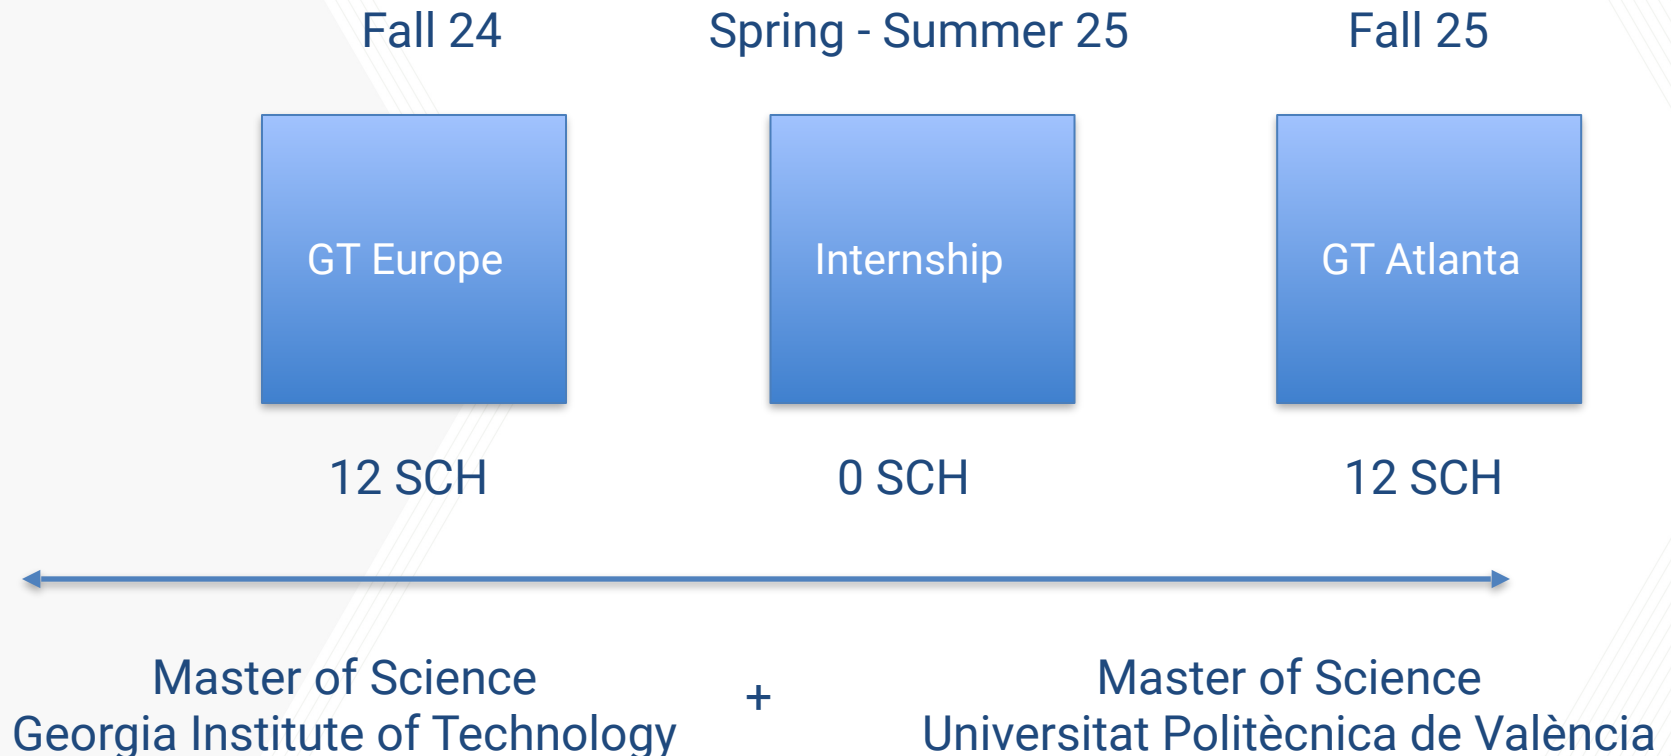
Fall 24

Spring - Summer 25

Fall 25

GT Europe

Internship

GT Atlanta

12 SCH

0 SCH

12 SCH

Master of Science
Georgia Institute of Technology

+

Master of Science
Universitat Politècnica de València